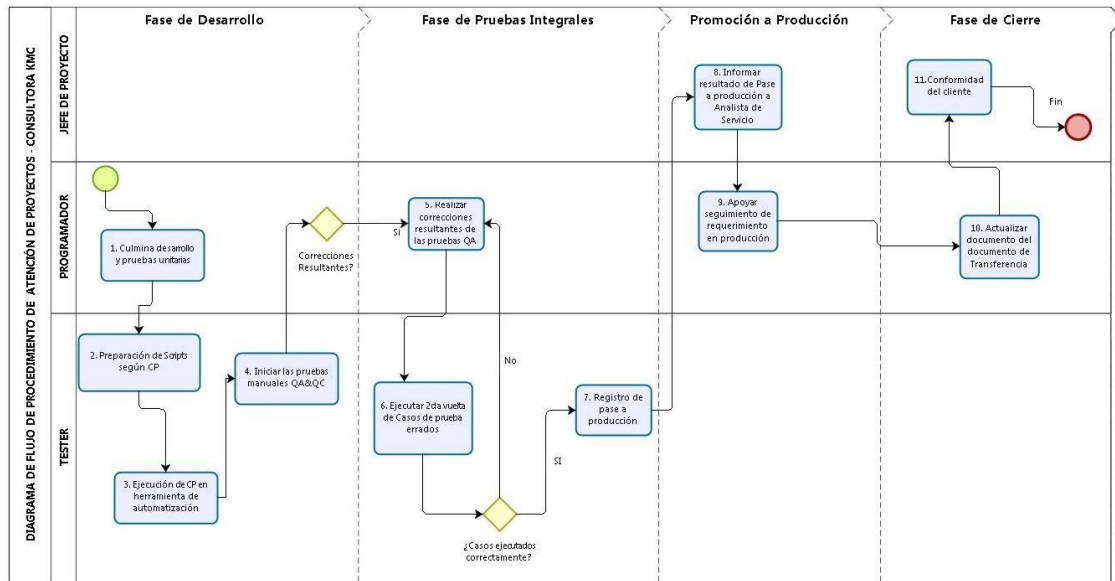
DIAGRAMA DE FLUJO DE PROCEDIMIENTO DE ATENCIÓN DE PROYECTOS - CONSULTORA KMC

Fase de Desarrollo

Fase de Pruebas Integrales

Promoción a Producción

Fase de Cierre

JEFE DE PROYECTO

PROGRAMADOR

TESTER

8. Informar resultado de Pase a producción a Analista de Servicio

11.Conformidad del cliente

Fin

1. Culmina desarrollo y pruebas unitarias

Correcciones Resultantes?

Si

5. Realizar correcciones resultantes de las pruebas QA

9. Apoyar seguimiento de requerimiento en producción

10. Actualizar documento del documento de Transferencia

2. Preparación de Scripts según CP

4. Iniciar las pruebas manuales QA&QC

No

6. Ejecutar 2da vuelta de Casos de prueba errados

7. Registro de pase a producción

SI

3. Ejecución de CP en herramienta de automatización

¿Casos ejecutados correctamente?